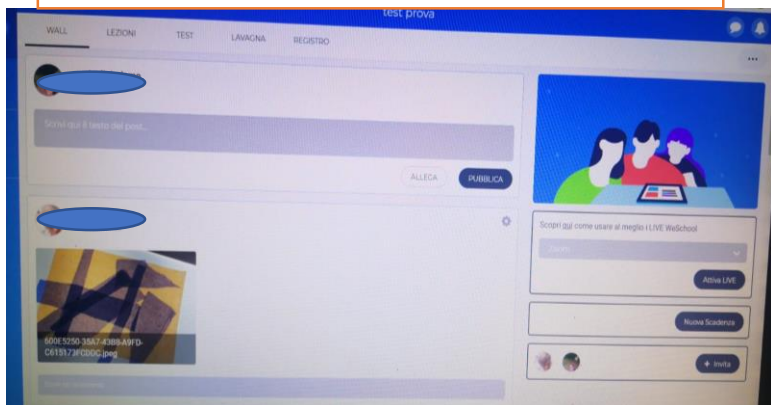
test prova

WALL
LEZIONI
TEST
LAVAGNA
REGISTRO

Scrivi qui il testo del post...

ALLEGA
PUBBLICA

600E5250-38A7-4388-A9FD-C615173FC0DC.jpeg

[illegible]

Scopri qui come usare al meglio il LIVE WeSchool

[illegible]

Attiva LIVE

Nuova Scadenza

+ Invita